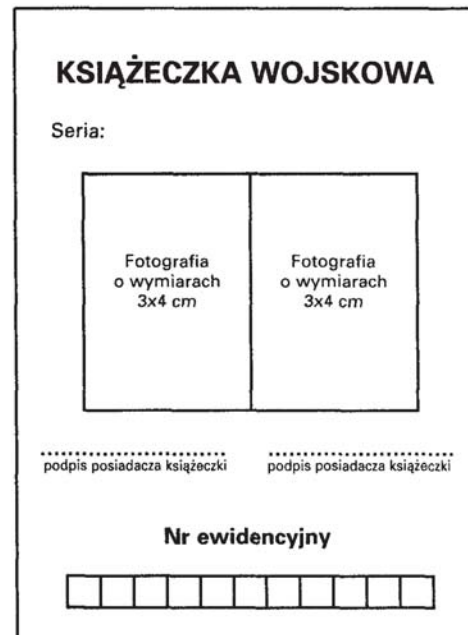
KSIĄŻECZKA WOJSKOWA

Seria:

Fotografia o wymiarach 3x4 cm

Fotografia o wymiarach 3x4 cm

............................ podpis posiadacza książeczki

............................ podpis posiadacza książeczki

Nr ewidencyjny